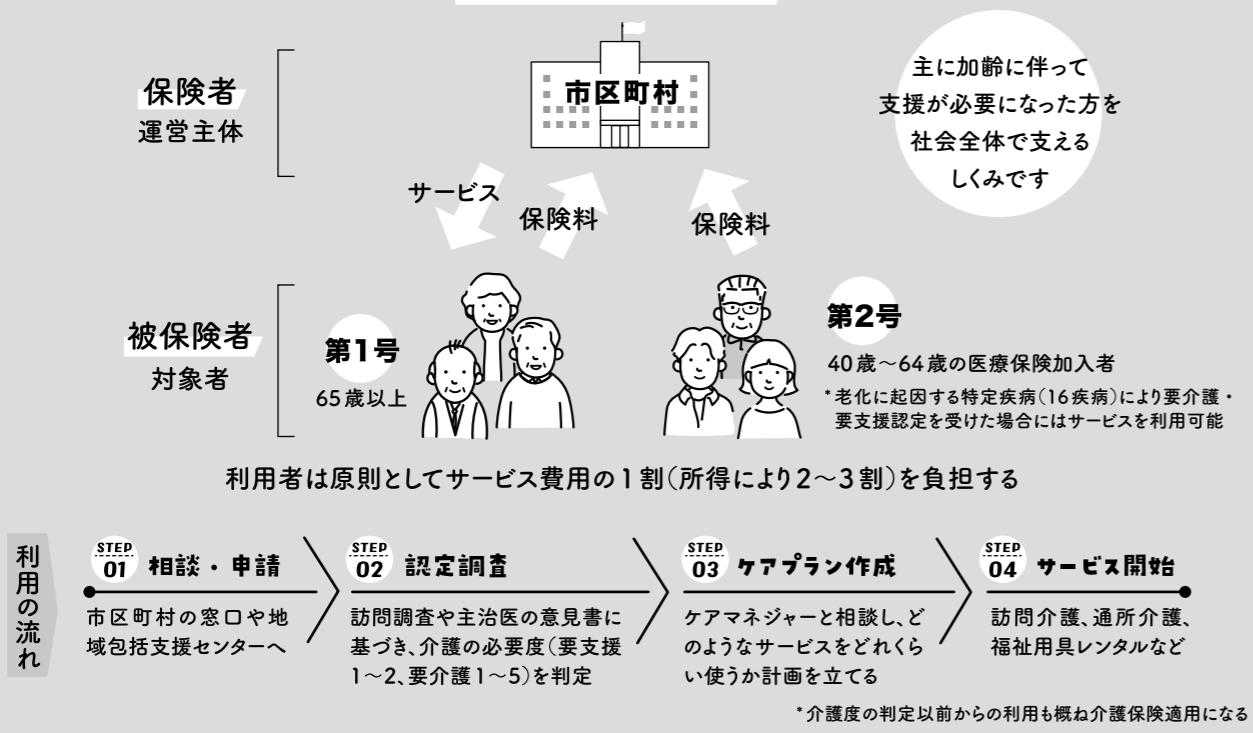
保険者
運営主体

市区町村

主に加齢に伴って
支援が必要になった方を
社会全体で支える
しくみです

サービス
保険料
保険料

被保険者
対象者

第1号
65歳以上

第2号
40歳～64歳の医療保険加入者
*老化に起因する特定疾病（16疾病）により要介護・要支援認定を受けた場合にはサービスを利用可能

利用者は原則としてサービス費用の1割（所得により2～3割）を負担する

利用の流れ

STEP 01 相談・申請
市区町村の窓口や地域包括支援センターへ

STEP 02 認定調査
訪問調査や主治医の意見書に基づき、介護の必要度（要支援1～2、要介護1～5）を判定

STEP 03 ケアプラン作成
ケアマネジャーと相談し、どのようなサービスをどれくらい使うか計画を立てる

STEP 04 サービス開始
訪問介護、通所介護、福祉用具レンタルなど

*介護度の判定以前からの利用も概ね介護保険適用になる